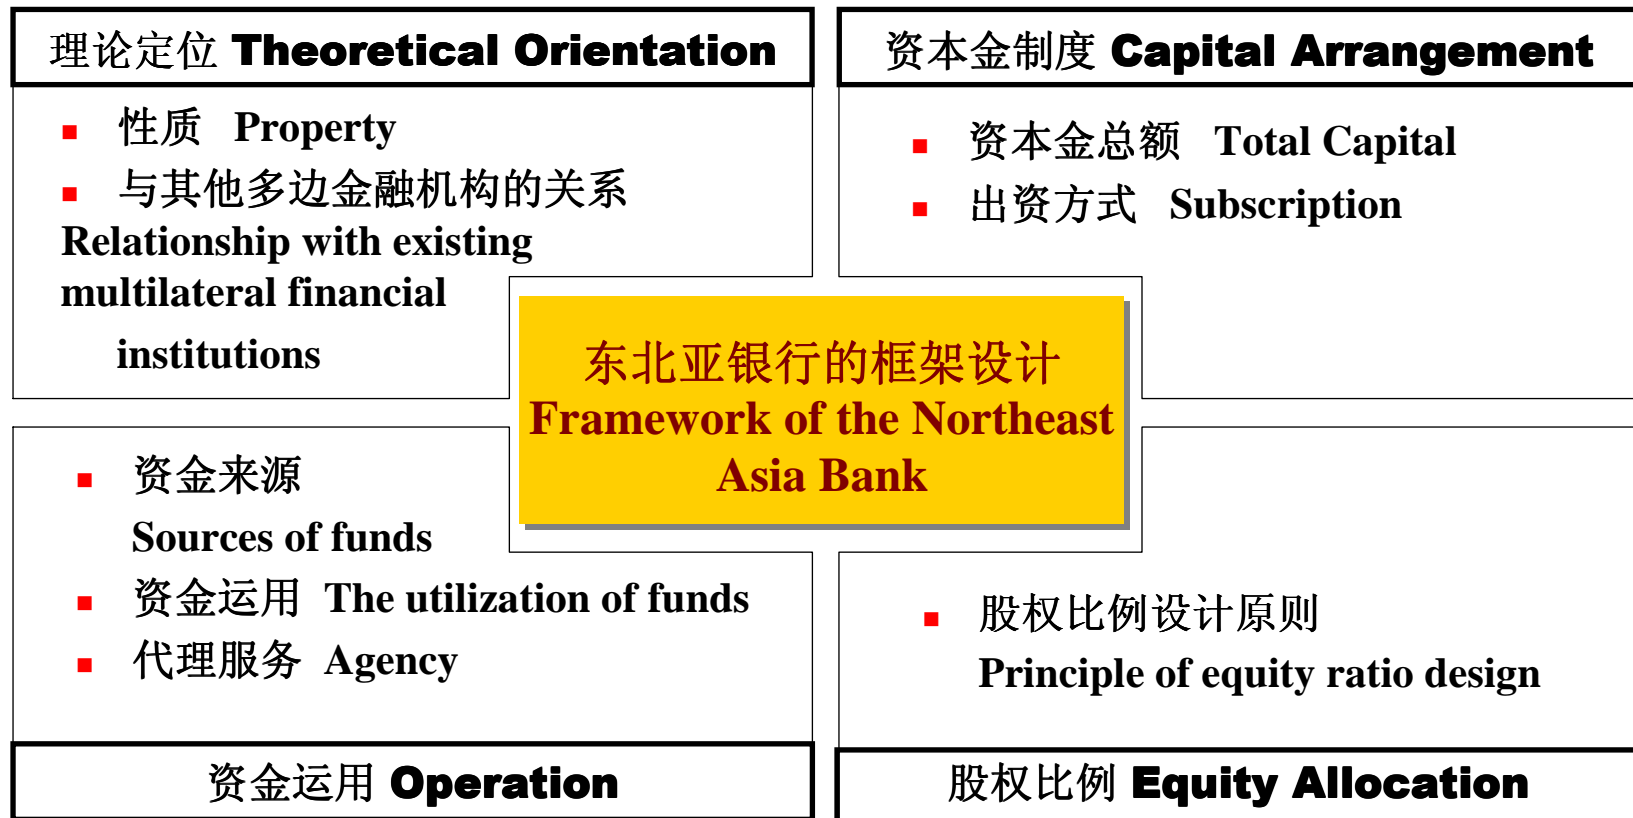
理论定位 Theoretical Orientation

性质 Property

与其他多边金融机构的关系 Relationship with existing multilateral financial institutions

资本金制度 Capital Arrangement

资本金总额 Total Capital

出资方式 Subscription

东北亚银行的框架设计
Framework of the Northeast Asia Bank

资金来源 Sources of funds

资金运用 The utilization of funds

代理服务 Agency

资金运用 Operation

股权比例设计原则 Principle of equity ratio design

股权比例 Equity Allocation